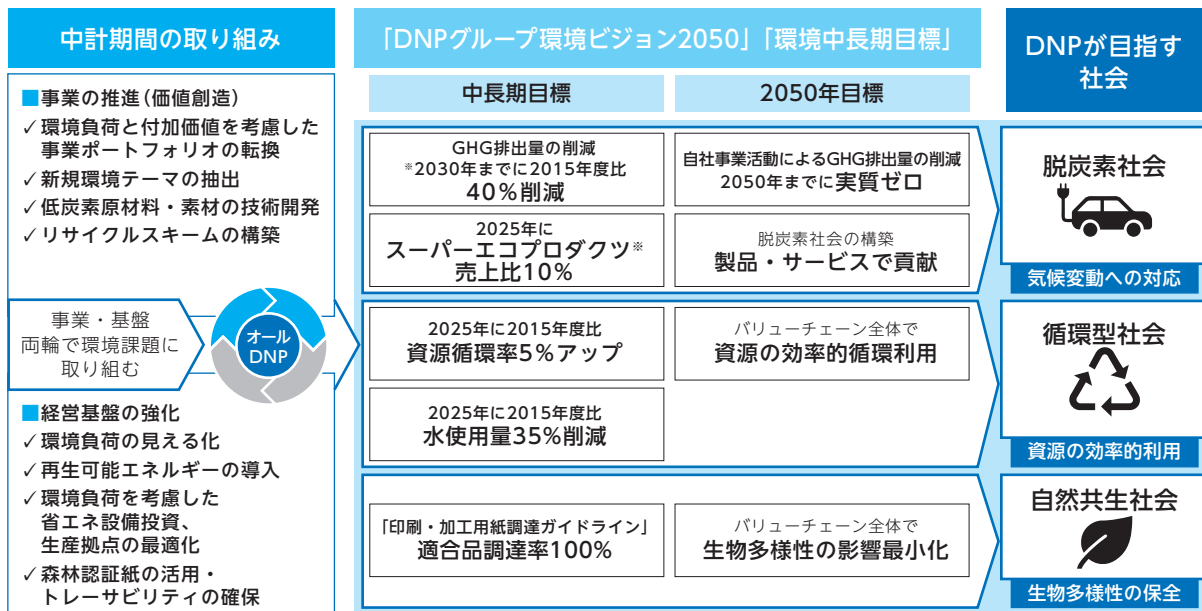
中計期間の取り組み

■事業の推進（価値創造）
✓環境負荷と付加価値を考慮した事業ポートフォリオの転換
✓新規環境テーマの抽出
✓低炭素原材料・素材の技術開発
✓リサイクルスキームの構築

事業・基盤両輪で環境課題に取り組む

オール DNP

■経営基盤の強化
✓環境負荷の見える化
✓再生可能エネルギーの導入
✓環境負荷を考慮した省エネ設備投資、生産拠点の最適化
✓森林認証紙の活用・トレーサビリティの確保

「DNPグループ環境ビジョン2050」「環境中長期目標」

| 中長期目標 | 2050年目標 |
|---|---|
| GHG排出量の削減 ※2030年までに2015年度比 40％削減 | 自社事業活動によるGHG排出量の削減 2050年までに実質ゼロ |
| 2025年に スーパーエコプロダクツ※ 売上比10％ | 脱炭素社会の構築 製品・サービスで貢献 |
| 2025年に2015年度比 資源循環率5％アップ | バリューチェーン全体で 資源の効率的循環利用 |
| 2025年に2015年度比 水使用量35％削減 | |
| 「印刷・加工用紙調達ガイドライン」 適合品調達率100％ | バリューチェーン全体で 生物多様性の影響最小化 |

DNPが目指す社会

脱炭素社会
気候変動への対応

循環型社会
資源の効率的利用

自然共生社会
生物多様性の保全